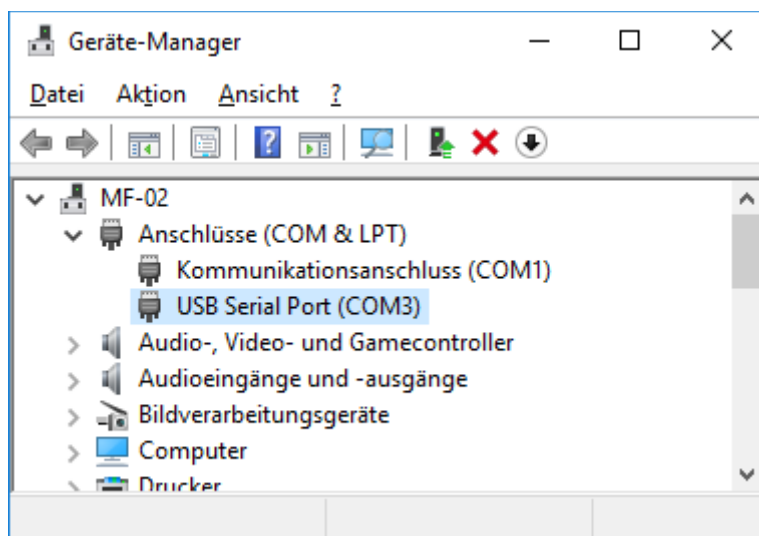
Geräte-Manager

Datei Aktion Ansicht ?

MF-02
Anschlüsse (COM & LPT)
Kommunikationsanschluss (COM1)
USB Serial Port (COM3)
Audio-, Video- und Gamecontroller
Audioeingänge und -ausgänge
Bildverarbeitungsgeräte
Computer
Drucker